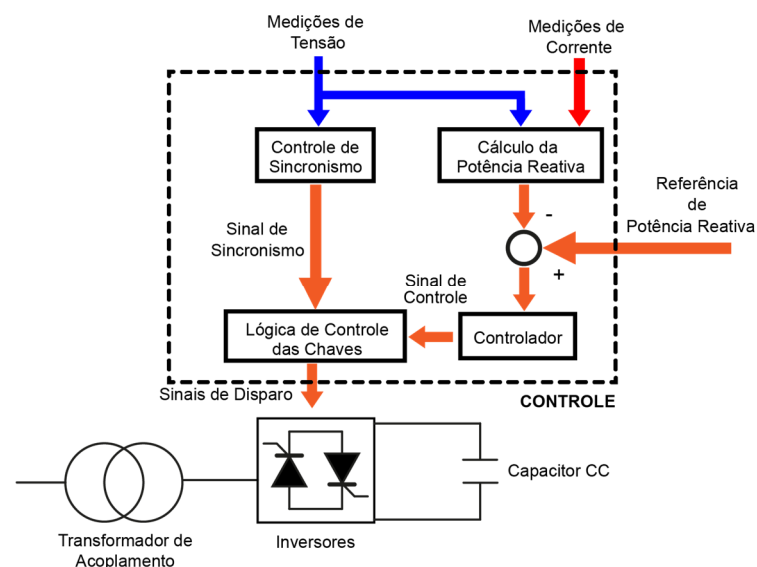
Medições de Tensão

Medições de Corrente

Controle de Sincronismo

Cálculo da Potência Reativa

Referência de Potência Reativa

-

+

Sinal de Sincronismo

Sinal de Controle

Lógica de Controle das Chaves

Controlador

Sinais de Disparo

CONTROLE

Capacitor CC

Transformador de Acoplamento

Inversores